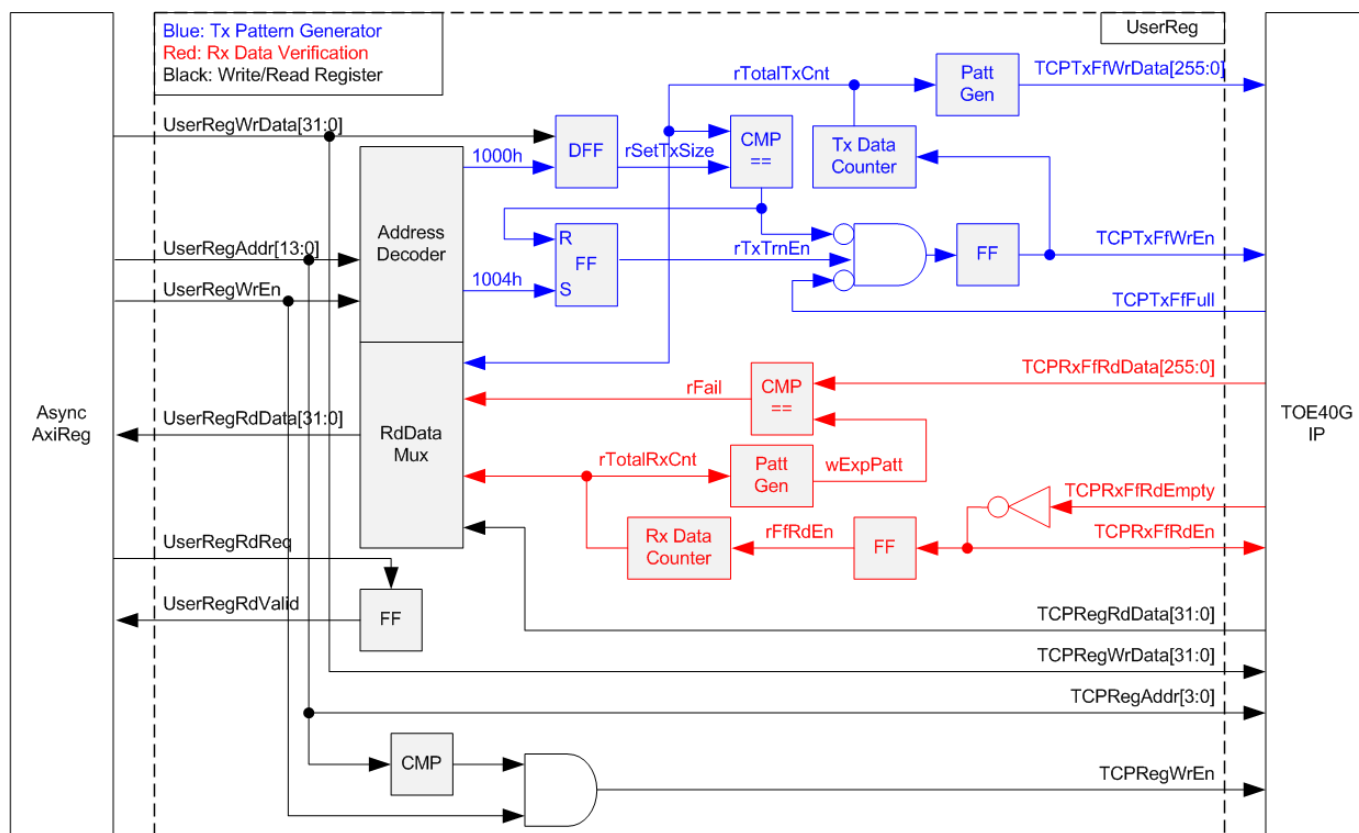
Blue: Tx Pattern Generator
Red: Rx Data Verification
Black: Write/Read Register

UserReg

rTotalTxCnt
Patt Gen
TCPTxFfWrData[255:0]

UserRegWrData[31:0]
DFF
rSetTxSize
CMP ==
Tx Data Counter
1000h

Address Decoder
R
FF
S
rTxTrnEn
FF
TCPTxFfWrEn
UserRegAddr[13:0]
1004h
UserRegWrEn
TCPTxFfFull

TCPRxFfRdData[255:0]
rFail
CMP ==
Async AxiReg
UserRegRdData[31:0]
RdData Mux
TOE40G IP
rTotalRxCnt
Patt Gen
wExpPatt
TCPRxFfRdEmpty
TCPRxFfRdEn
Rx Data Counter
rFfRdEn
FF
UserRegRdReq
UserRegRdValid
FF
TCPRegRdData[31:0]
TCPRegWrData[31:0]
TCPRegAddr[3:0]
CMP
TCPRegWrEn